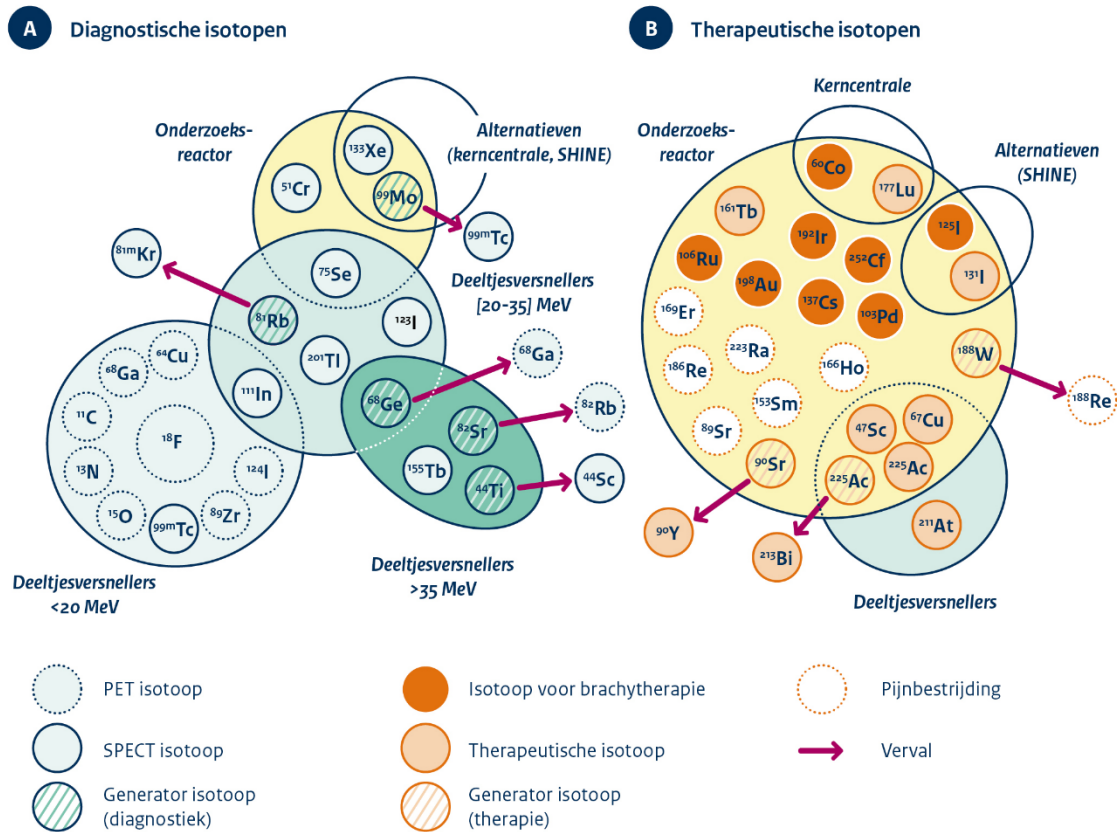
A Diagnostische isotopen

B Therapeutische isotopen

Onderzoeksreactor

Alternatieven (kerncentrale, SHINE)

$^{133}$Xe
$^{51}$Cr
$^{99}$Mo
$^{99m}$Tc
$^{81m}$Kr
$^{75}$Se
$^{81}$Rb
$^{123}$I
$^{201}$Tl
$^{111}$In
$^{64}$Cu
$^{68}$Ga
$^{11}$C
$^{18}$F
$^{13}$N
$^{124}$I
$^{15}$O
$^{99m}$Tc
$^{89}$Zr
$^{68}$Ge
$^{68}$Ga
$^{82}$Sr
$^{82}$Rb
$^{155}$Tb
$^{44}$Ti
$^{44}$Sc

Deeltjesversnellers [20-35] MeV

Deeltjesversnellers <20 MeV

Deeltjesversnellers >35 MeV

Kerncentrale

Onderzoeksreactor

Alternatieven (SHINE)

$^{60}$Co
$^{177}$Lu
$^{161}$Tb
$^{192}$Ir
$^{125}$I
$^{106}$Ru
$^{252}$Cf
$^{198}$Au
$^{131}$I
$^{137}$Cs
$^{103}$Pd
$^{169}$Er
$^{223}$Ra
$^{186}$Re
$^{166}$Ho
$^{188}$W
$^{188}$Re
$^{153}$Sm
$^{47}$Sc
$^{67}$Cu
$^{89}$Sr
$^{90}$Sr
$^{225}$Ac
$^{225}$Ac
$^{90}$Y
$^{213}$Bi
$^{211}$At

Deeltjesversnellers

PET isotoop

SPECT isotoop

Generator isotoop (diagnostiek)

Isotoop voor brachytherapie

Therapeutische isotoop

Generator isotoop (therapie)

Pijnbestrijding

Verval